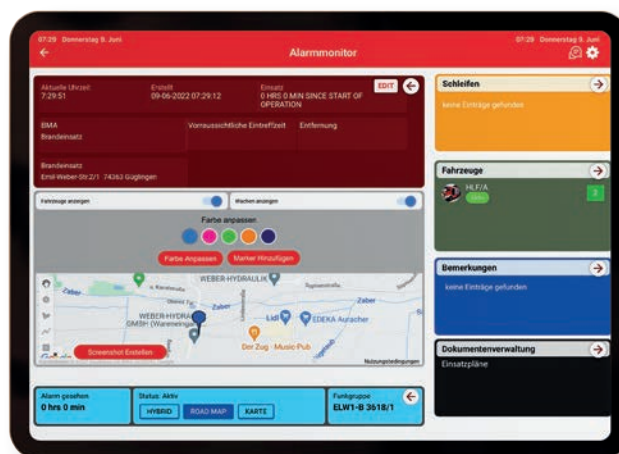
07:29 Donnerstag 9. Juni

Alarmmonitor

07:29 Donnerstag 9. Juni

Aktuelle Uhrzeit
7:29:51

Erstellt
09-06-2022 07:29:12

Einsatz
0 HRS 0 MIN SINCE START OF OPERATION

EDIT

BMA
Brandeinsatz

Voraussichtliche Eintreffzeit

Entfernung

Brandeinsatz
Emil-Weber-Str.2/1 · 74363 Güglingen

Fahrzeuge anzeigen

Wachen anzeigen

Farbe anpassen

Farbe Anpassen

Marker Hinzufügen

WEBER-HYDRAULIK

Zaber

Zaber

WEBER-HYDRAULIK GMBH (Warenempfang)

Lidl

EDEKA Auracher

Der Zug · Music-Pub

Screenshot Erstellen

Nutzungsbedingungen

Alarm gesehen
0 hrs 0 min

Status: Aktiv

HYBRID

ROAD MAP

KARTE

Funkgruppe
ELW1-B 3618/1

Schleifen

keine Einträge gefunden

Fahrzeuge

HLF/A

2

Bemerkungen

keine Einträge gefunden

Dokumentenverwaltung

Einsatzpläne